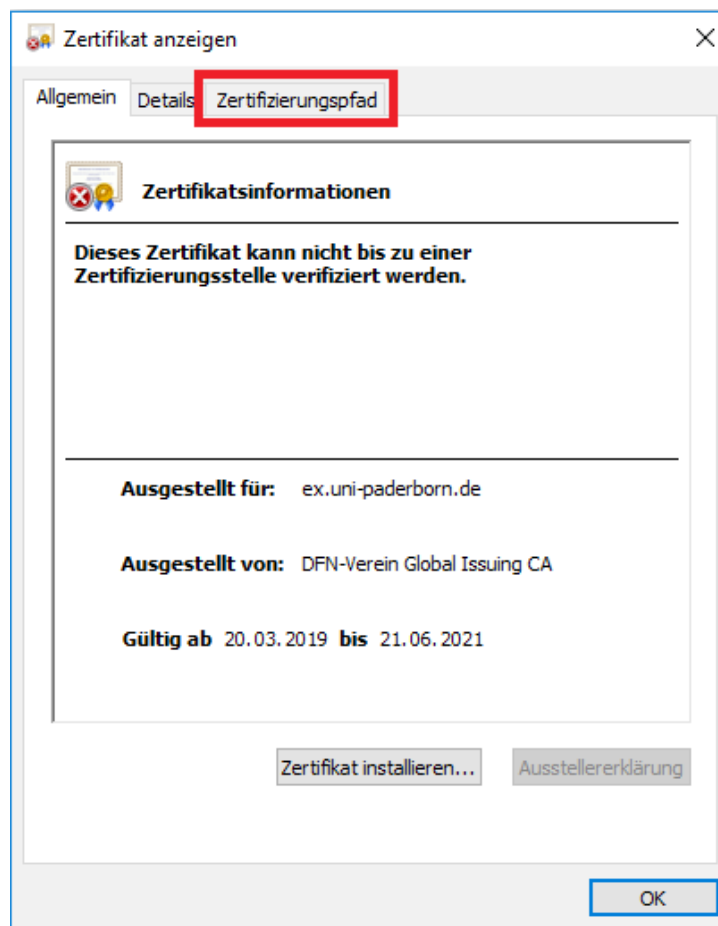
Zertifikat anzeigen

×

Allgemein Details Zertifizierungspfad

Zertifikatsinformationen

Dieses Zertifikat kann nicht bis zu einer Zertifizierungsstelle verifiziert werden.

Ausgestellt für: ex.uni-paderborn.de

Ausgestellt von: DFN-Verein Global Issuing CA

Gültig ab 20.03.2019 bis 21.06.2021

Zertifikat installieren... Ausstellererklärung

OK